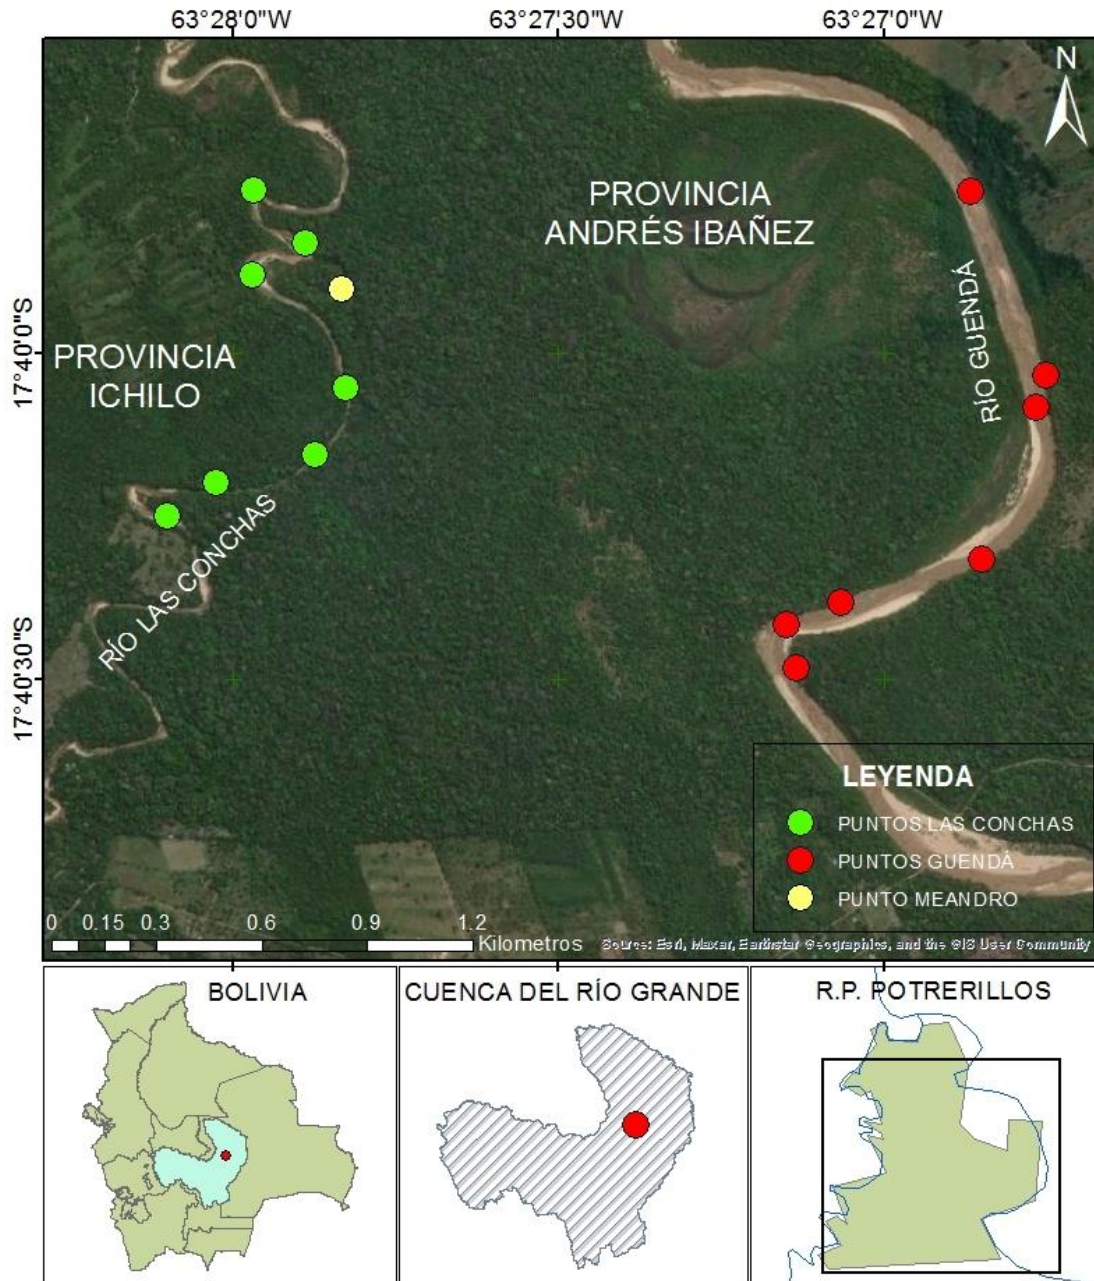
63°28'0"W
63°27'30"W
63°27'0"W
N

PROVINCIA ANDRÉS IBAÑEZ

PROVINCIA ICHILO

RÍO GUENDÁ

RÍO LAS CONCHAS

17°40'0"S
17°40'30"S

LEYENDA
PUNTOS LAS CONCHAS
PUNTOS GUENDÁ
PUNTO MEANDRO

0 0.15 0.3 0.6 0.9 1.2
Kilometros

Source: Esri, Maxar, Earthstar Geographics, and the GIS User Community

BOLIVIA

CUENCA DEL RÍO GRANDE

R.P. POTRERILLOS